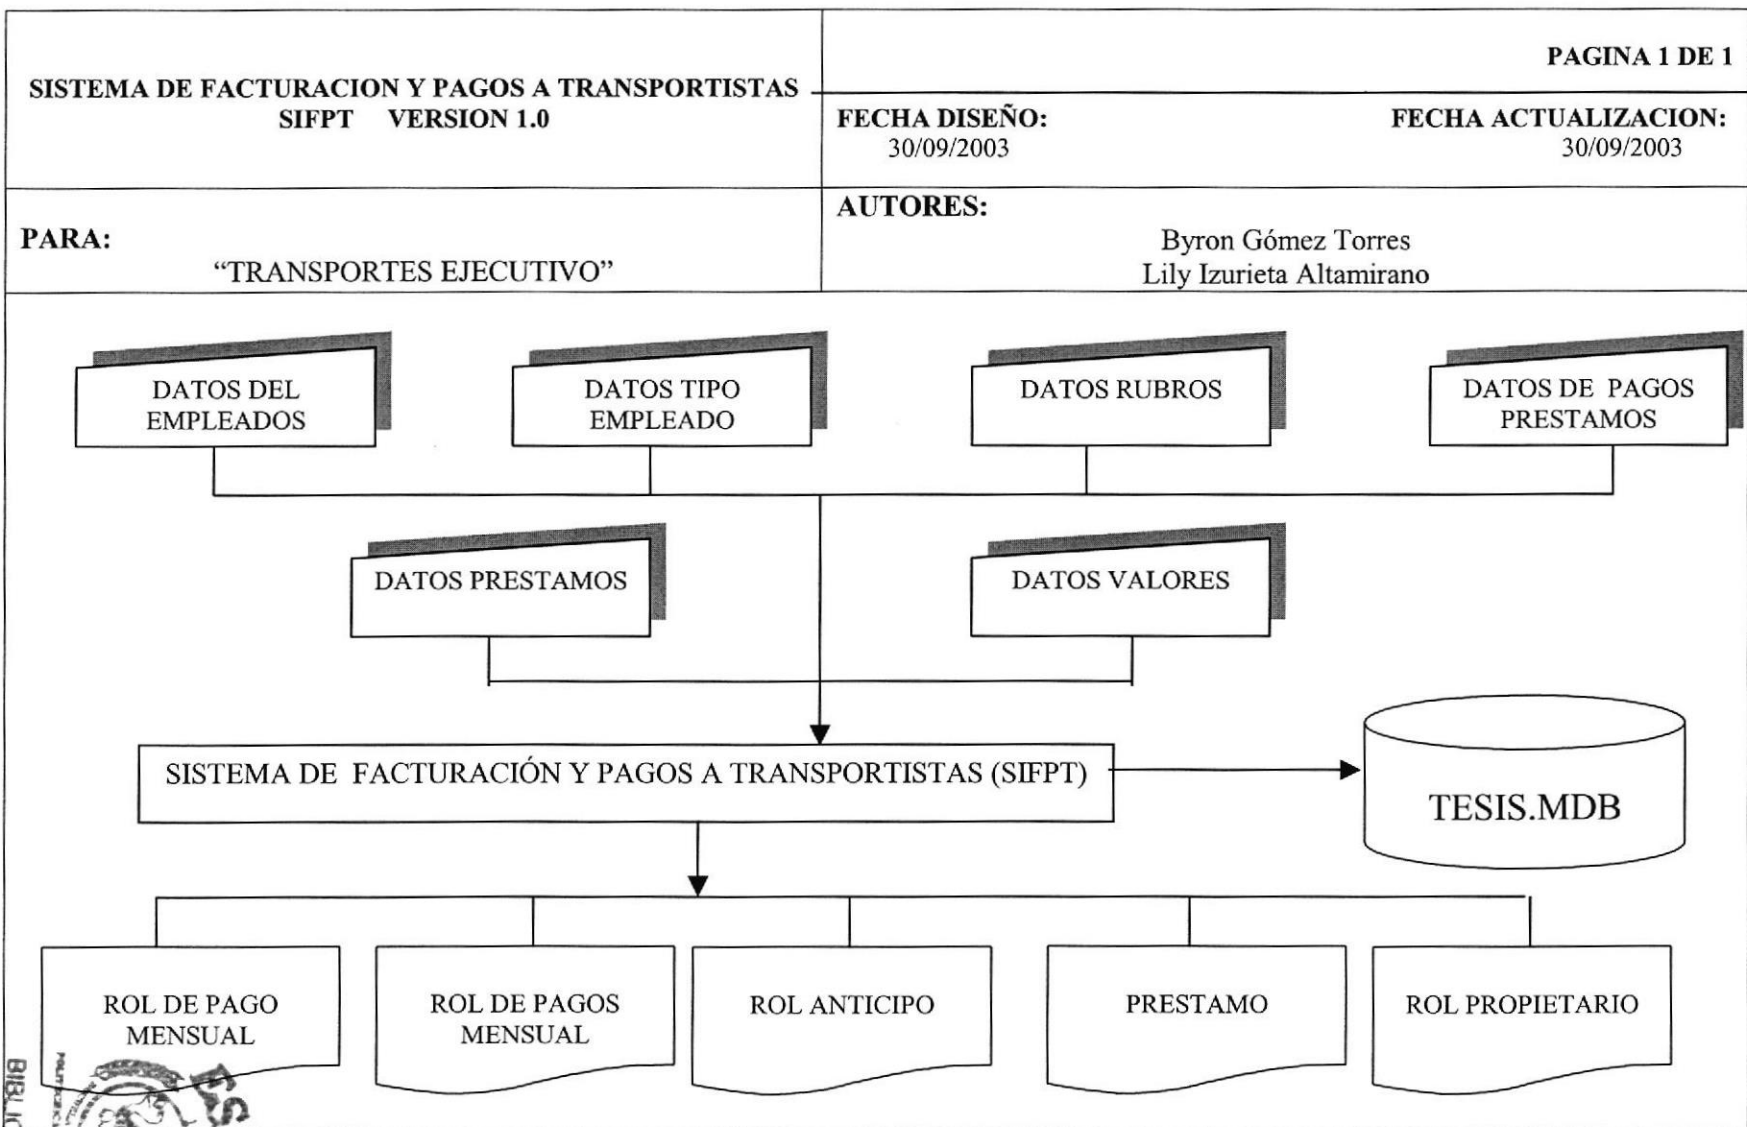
SISTEMA DE FACTURACION Y PAGOS A TRANSPORTISTAS
SIFPT VERSION 1.0

PAGINA 1 DE 1

FECHA DISEÑO:
30/09/2003

FECHA ACTUALIZACION:
30/09/2003

PARA:
"TRANSPORTES EJECUTIVO"

AUTORES:
Byron Gómez Torres
Lily Izurieta Altamirano

DATOS DEL EMPLEADOS

DATOS TIPO EMPLEADO

DATOS RUBROS

DATOS DE PAGOS PRESTAMOS

DATOS PRESTAMOS

DATOS VALORES

SISTEMA DE FACTURACIÓN Y PAGOS A TRANSPORTISTAS (SIFPT)

TESIS.MDB

ROL DE PAGO MENSUAL

ROL DE PAGOS MENSUAL

ROL ANTICIPO

PRESTAMO

ROL PROPIETARIO

BIBLIO

ES